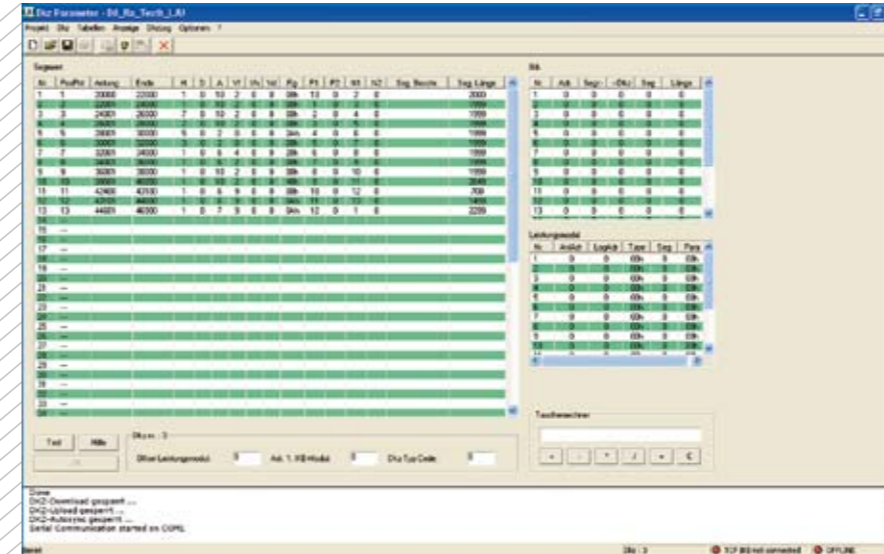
Dkz Parameter - Dl_Rs_Tech_LAI

Projekt Dkz Tabellen Anzeige Dkzzg Optionen ?

Segmente

| Nr. | PosPkt | Anfang | Ende | H | D | A | V1 | Vs | Vd | Pg | P1 | P2 | N1 | N2 | Seg. Breite | Seg. Länge |
|---|---|---|---|---|---|---|---|---|---|---|---|---|---|---|---|---|
| 1 | 1 | 20000 | 22000 | 1 | 0 | 10 | 2 | 0 | 0 | 0Bh | 13 | 0 | 2 | 0 | | 2000 |
| 2 | 2 | 22001 | 24000 | | | | | | | | | | | | | 1999 |
| 3 | 3 | 24001 | 26000 | 7 | 0 | 10 | 2 | 0 | 0 | 0Bh | 2 | 0 | 4 | 0 | | 1999 |
| 4 | 4 | 26001 | 28000 | | | | | | | | | | | | | 1999 |
| 5 | 5 | 28001 | 30000 | 5 | 0 | 2 | 0 | 0 | 0 | 0Ah | 4 | 0 | 6 | 0 | | 1999 |
| 6 | 6 | 30001 | 32000 | | | | | | | | | | | | | 1999 |
| 7 | 7 | 32001 | 34000 | 3 | 0 | 6 | 4 | 0 | 0 | 0Bh | 6 | 0 | 8 | 0 | | 1999 |
| 8 | 8 | 34001 | 36000 | | | | | | | | | | | | | 1999 |
| 9 | 9 | 36001 | 38000 | 1 | 0 | 10 | 2 | 0 | 0 | 0Bh | 8 | 0 | 10 | 0 | | 1999 |
| 10 | 10 | 38001 | 40000 | | | | | | | | | | | | | 2549 |
| 11 | 11 | 42400 | 43100 | 1 | 0 | 6 | 9 | 0 | 0 | 0Bh | 10 | 0 | 12 | 0 | | 700 |
| 12 | 12 | 43101 | 44000 | | | | | | | | | | | | | 1499 |
| 13 | 13 | 44001 | 46000 | 1 | 0 | 7 | 9 | 0 | 0 | 0Ah | 12 | 0 | 1 | 0 | | 2299 |
| 14 | --- | | | | | | | | | | | | | | | |
| 15 | --- | | | | | | | | | | | | | | | |
| 16 | --- | | | | | | | | | | | | | | | |
| 17 | --- | | | | | | | | | | | | | | | |
| 18 | --- | | | | | | | | | | | | | | | |
| 19 | --- | | | | | | | | | | | | | | | |
| 20 | --- | | | | | | | | | | | | | | | |
| 21 | --- | | | | | | | | | | | | | | | |
| 22 | --- | | | | | | | | | | | | | | | |
| 23 | --- | | | | | | | | | | | | | | | |
| 24 | --- | | | | | | | | | | | | | | | |
| 25 | --- | | | | | | | | | | | | | | | |
| 26 | --- | | | | | | | | | | | | | | | |
| 27 | --- | | | | | | | | | | | | | | | |
| 28 | --- | | | | | | | | | | | | | | | |
| 29 | --- | | | | | | | | | | | | | | | |
| 30 | --- | | | | | | | | | | | | | | | |
| 31 | --- | | | | | | | | | | | | | | | |
| 32 | --- | | | | | | | | | | | | | | | |
| 33 | --- | | | | | | | | | | | | | | | |

KB

| Nr. | Adr. | Segr. | ~Dkz | Seg. | Länge |
|---|---|---|---|---|---|
| 1 | 0 | 0 | 0 | 0 | 0 |
| 2 | 0 | 0 | 0 | 0 | 0 |
| 3 | 0 | 0 | 0 | 0 | 0 |
| 4 | 0 | 0 | 0 | 0 | 0 |
| 5 | 0 | 0 | 0 | 0 | 0 |
| 6 | 0 | 0 | 0 | 0 | 0 |
| 7 | 0 | 0 | 0 | 0 | 0 |
| 8 | 0 | 0 | 0 | 0 | 0 |
| 9 | 0 | 0 | 0 | 0 | 0 |
| 10 | 0 | 0 | 0 | 0 | 0 |
| 11 | 0 | 0 | 0 | 0 | 0 |
| 12 | 0 | 0 | 0 | 0 | 0 |
| 13 | 0 | 0 | 0 | 0 | 0 |

Leitungsmodul

| Nr. | AnzAdr | Logikt | Taste | Seg. | Para |
|---|---|---|---|---|---|
| 1 | 0 | 0 | 00h | 0 | 00h |
| 2 | 0 | 0 | 00h | 0 | 00h |
| 3 | 0 | 0 | 00h | 0 | 00h |
| 4 | 0 | 0 | 00h | 0 | 00h |
| 5 | 0 | 0 | 00h | 0 | 00h |
| 6 | 0 | 0 | 00h | 0 | 00h |
| 7 | 0 | 0 | 00h | 0 | 00h |
| 8 | 0 | 0 | 00h | 0 | 00h |
| 9 | 0 | 0 | 00h | 0 | 00h |
| 10 | 0 | 0 | 00h | 0 | 00h |

Taschenrechner

+ - * / = C

Test Hilfe

Dkz-nr.: 3

Offset Leitungsmodul: 0 Adr. 1. KB-Modul: 0 Dkz Typ Code: 0

Done
DKZ-Download gesperrt ...
DKZ-Upload gesperrt ...
DKZ-Autosync gesperrt ...
Serial Communication started on COM1

Bereit Dkz: 3 TCP IKS not connected OFFLINE